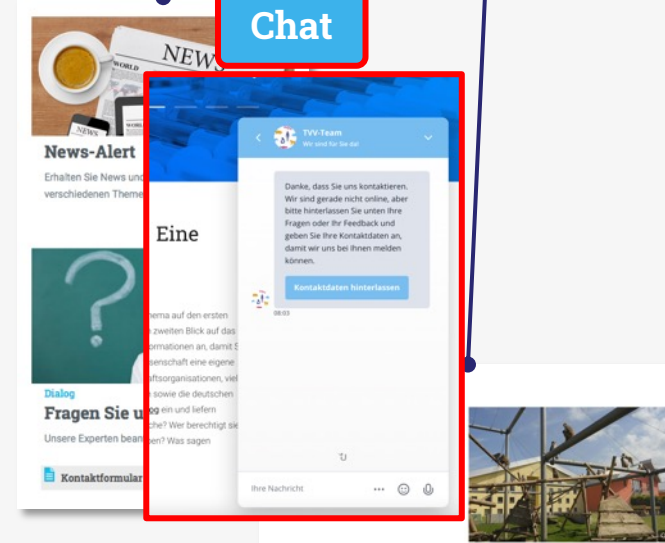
Chat

NEWS

News-Alert

Erhalten Sie News und verschiedenen Theme

Dialog

Fragen Sie u

Unsere Experten bea

Kontaktformular

Eine

nema auf den ersten
zweiten Blick auf das
formationen an, damit S
senschaft eine eigene
aftsorganisationen, viel
sowie die deutschen
og ein und liefern
che? Wer berechtigt sie
ben? Was sagen

TVV-Team
Wir sind für Sie da!

Danke, dass Sie uns kontaktieren. Wir sind gerade nicht online, aber bitte hinterlassen Sie unten Ihre Fragen oder Ihr Feedback und geben Sie Ihre Kontaktdaten an, damit wir uns bei Ihnen melden können.

Kontaktdaten hinterlassen

08:03

Ihre Nachricht